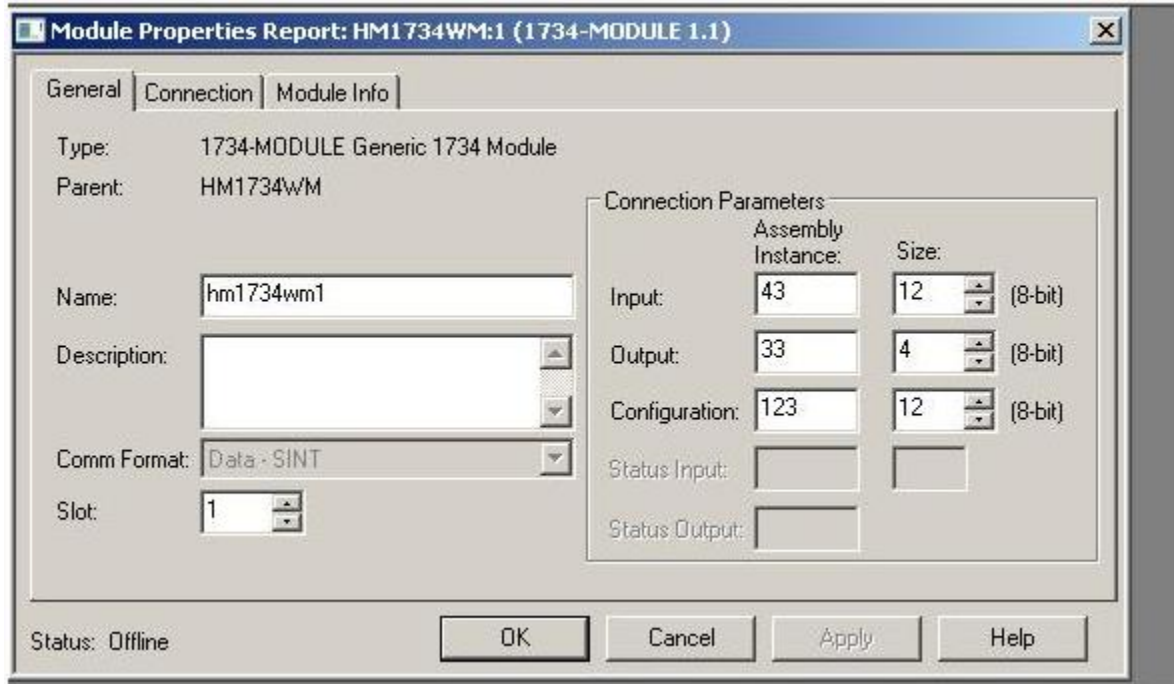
Module Properties Report: HM1734WM:1 (1734-MODULE 1.1)

General | Connection | Module Info

Type: 1734-MODULE Generic 1734 Module
Parent: HM1734WM

Name: hm1734wm1
Description:
Comm Format: Data - SINT
Slot: 1

Connection Parameters

| | Assembly Instance: | Size: | |
|---|---|---|---|
| Input: | 43 | 12 | (8-bit) |
| Output: | 33 | 4 | (8-bit) |
| Configuration: | 123 | 12 | (8-bit) |
| Status Input: | | | |
| Status Output: | | | |

Status: Offline

OK | Cancel | Apply | Help